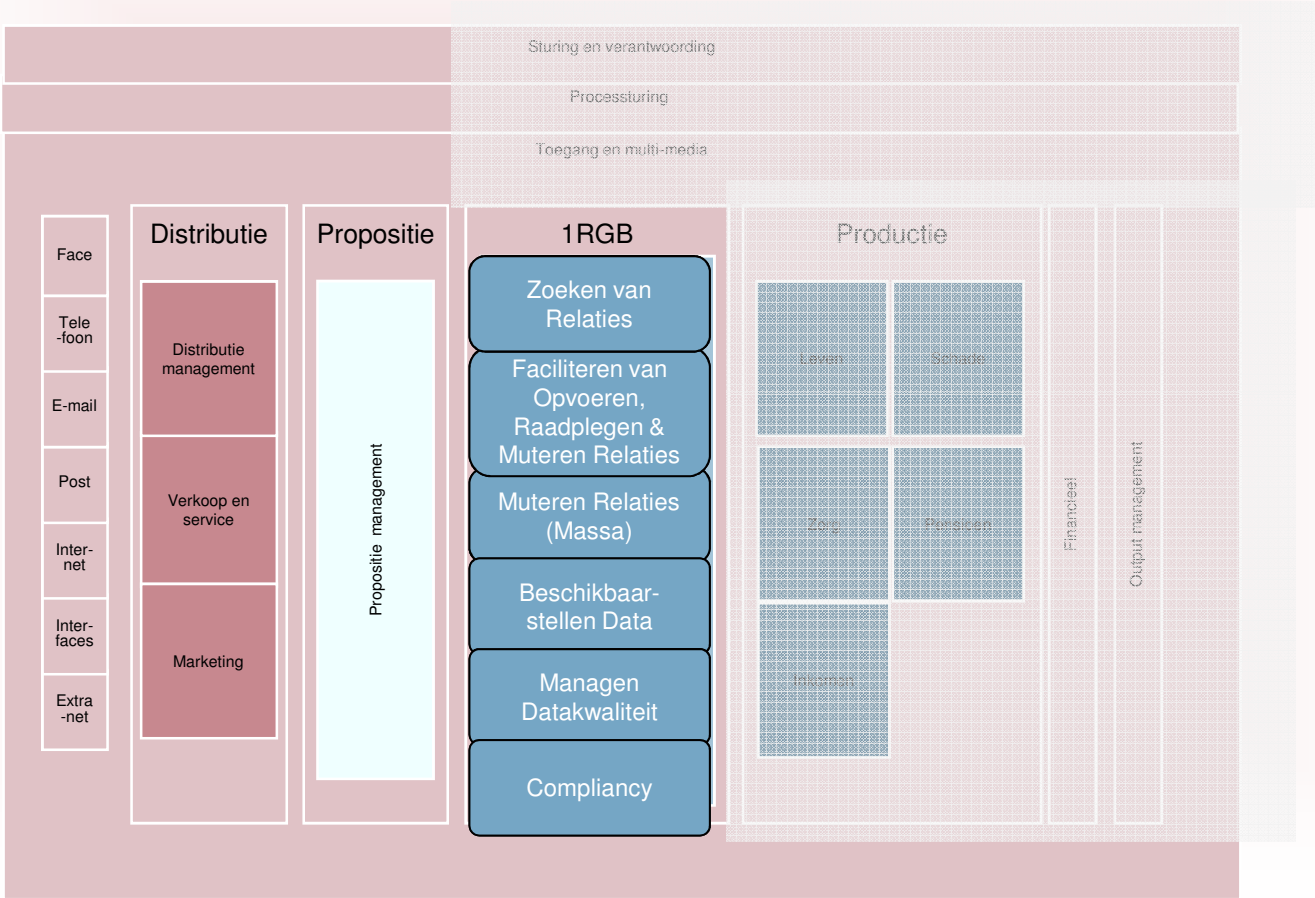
Sturing en verantwoording

Processturing

Toegang en multi-media

Face

Tele-foon

E-mail

Post

Inter-net

Inter-faces

Extra-net

Distributie

Distributie management

Verkoop en service

Marketing

Propositie

Propositie management

1RGB

Zoeken van Relaties

Faciliteren van Opvoeren, Raadplegen & Muteren Relaties

Muteren Relaties (Massa)

Beschikbaarstellen Data

Managen Datakwaliteit

Compliancy

Productie

Leven

Schade

Zorg

Pensioen

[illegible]

Financieel

Output management